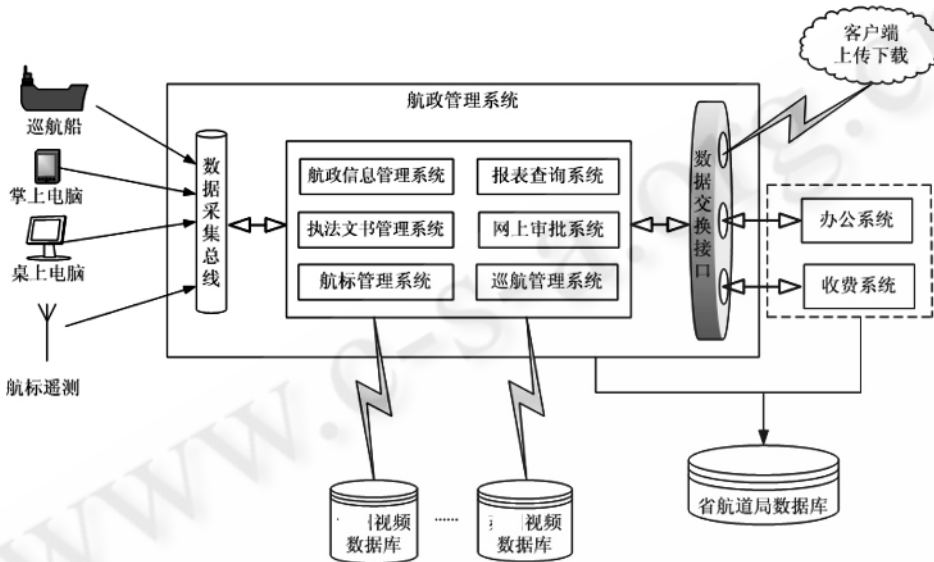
客户端
上传下载

巡航船

掌上电脑

桌上电脑

航标遥测

航政管理系统

数据采集总线

航政信息管理系统

报表查询系统

执法文书管理系统

网上审批系统

航标管理系统

巡航管理系统

数据交换接口

办公系统

收费系统

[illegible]视频
数据库

......

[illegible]视频
数据库

省航道局数据库

WWW.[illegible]